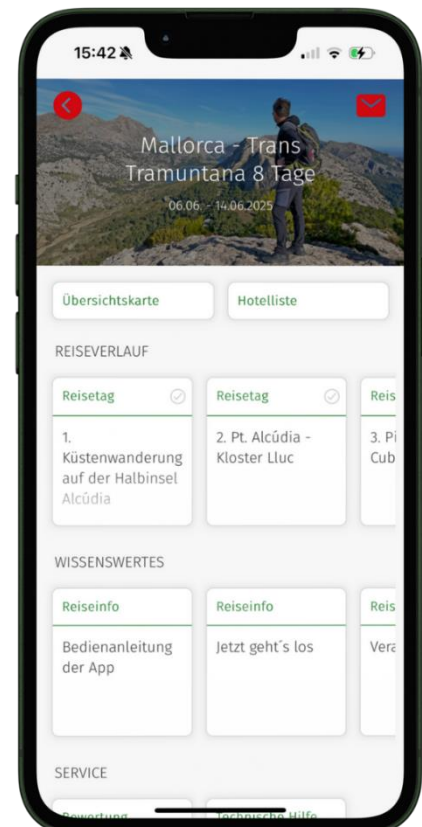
15:42

Mallorca - Trans Tramuntana 8 Tage

06.06. - 14.06.2025

Übersichtskarte

Hotelliste

REISEVERLAUF

Reisetag

1. Küstenwanderung auf der Halbinsel Alcúdia

Reisetag

2. Pt. Alcúdia - Kloster Lluc

Reis

3. Pi Cub

WISSENSWERTES

Reiseinfo

Bedienanleitung der App

Reiseinfo

Jetzt geht´s los

Reis

Vera

SERVICE

Bewertung

Technische Hilfe